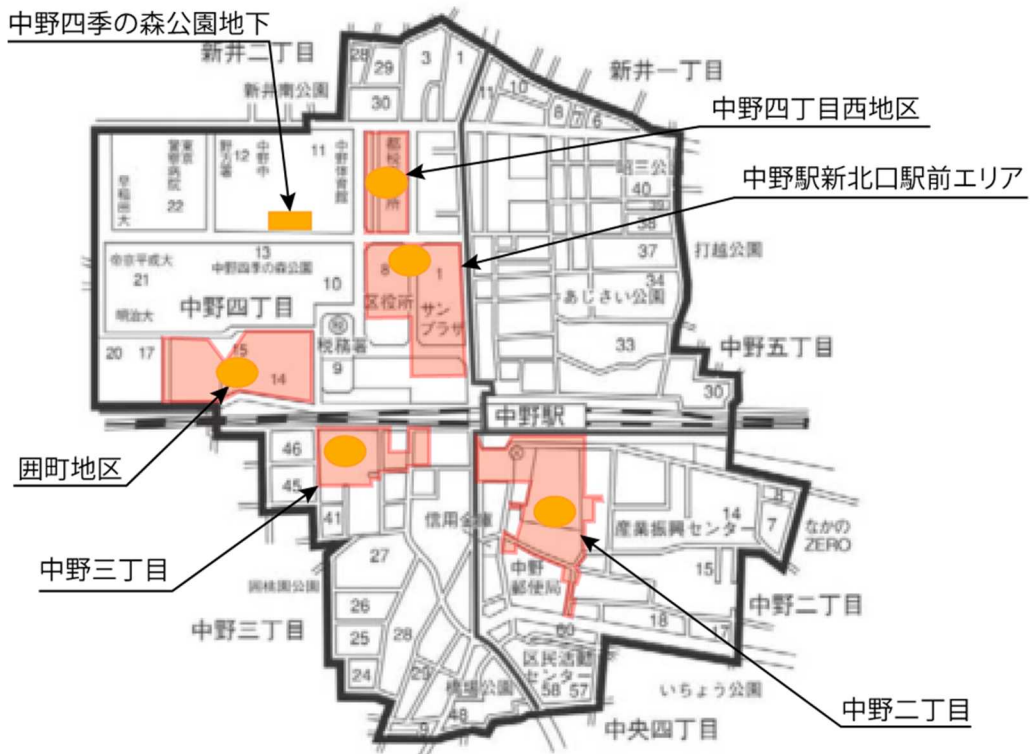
中野四季の森公園地下

新井二丁目

28 29 3 1

新井南公園

30

11 10

新井一丁目

8 7 6

中野四丁目西地区

東京警察病院

早稲田大

12 中野中 野方署

11 中野体育館

都税事務所

22

昭三公園

40

中野駅新北口駅前エリア

39

38

37

打越公園

帝京平成大

21

13 中野四季の森公園

10

8

1

34

明治大

中野四丁目

区役所

サンプラザ

あじさい公園

20 17

15

14

税務署

9

33

中野五丁目

30

中野駅

囲町地区

46

45

41

信用金庫

14

産業振興センター

8

7

なかのZERO

中野三丁目

27

囲桃園公園

中野郵便局

15

26

中野二丁目

中野三丁目

25

28

18

17

60

区民活動センター

24

23

桃園公園

58 57

いちょう公園

48

中央四丁目

中野二丁目